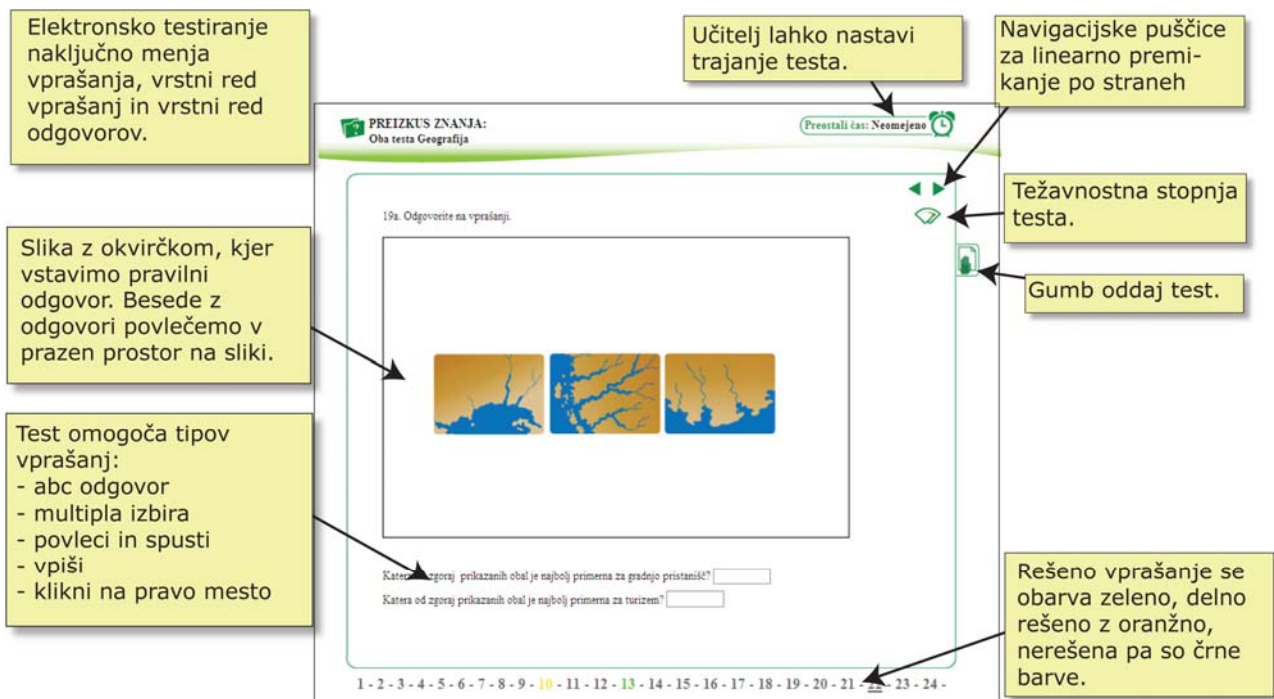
Elektronsko testiranje naključno menja vprašanja, vrstni red vprašanj in vrstni red odgovorov.

Učitelj lahko nastavi trajanje testa.

Navigacijske puščice za linearno premikanje po straneh

PREIZKUS ZNANJA:
Oba testa Geografija

Preostali čas: Neomejeno

Težavnostna stopnja testa.

19a. Odgovorite na vprašanji.

Slika z okvirčkom, kjer vstavimo pravilni odgovor. Besede z odgovori povlečemo v prazen prostor na sliki.

Gumb oddaj test.

Test omogoča tipov vprašanj:
- abc odgovor
- multipla izbira
- povleci in spusti
- vpiši
- klikni na pravo mesto

Katera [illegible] zgoraj prikazanih obal je najbolj primerna za gradnjo pristanišč?

Katera od zgoraj prikazanih obal je najbolj primerna za turizem?

Rešeno vprašanje se obarva zeleno, delno rešeno z oranžno, nerešena pa so črne barve.

1 - 2 - 3 - 4 - 5 - 6 - 7 - 8 - 9 - 10 - 11 - 12 - 13 - 14 - 15 - 16 - 17 - 18 - 19 - 20 - 21 - 22 - 23 - 24 -